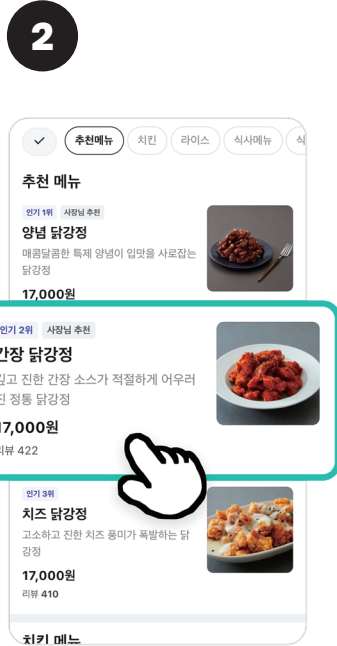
2

추천메뉴 치킨 라이스 식사메뉴 식

추천 메뉴

인기 1위 사장님 추천
양념 닭강정
매콤달콤한 특제 양념이 입맛을 사로잡는 닭강정
17,000원

인기 2위 사장님 추천
간장 닭강정
깊고 진한 간장 소스가 적절하게 어우러진 정통 닭강정
17,000원
리뷰 422

인기 3위
치즈 닭강정
고소하고 진한 치즈 풍미가 폭발하는 닭강정
17,000원
리뷰 410

치킨 메뉴